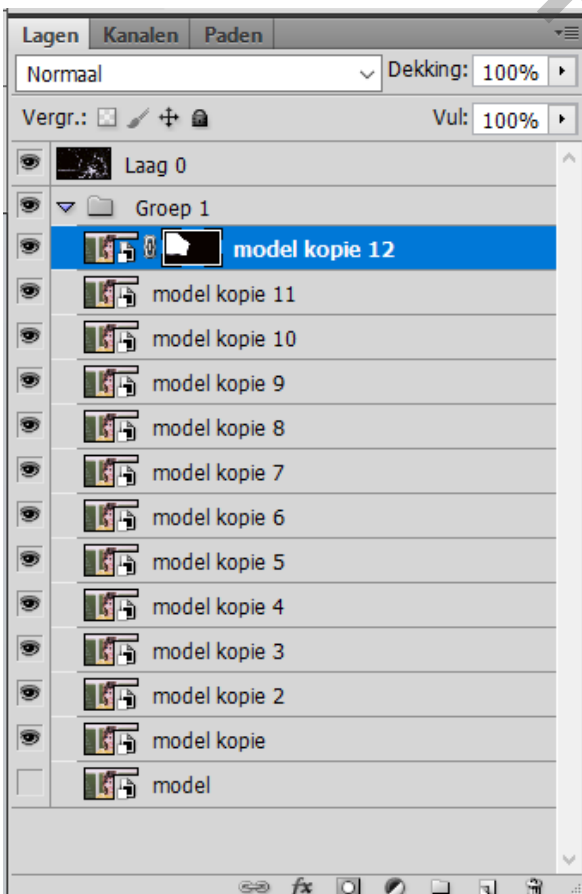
Lagen Kanalen Paden

Normaal

Dekking: 100%

Vergr.:

Vul: 100%

Laag 0

Groep 1

model kopie 12

model kopie 11

model kopie 10

model kopie 9

model kopie 8

model kopie 7

model kopie 6

model kopie 5

model kopie 4

model kopie 3

model kopie 2

model kopie

model

fx